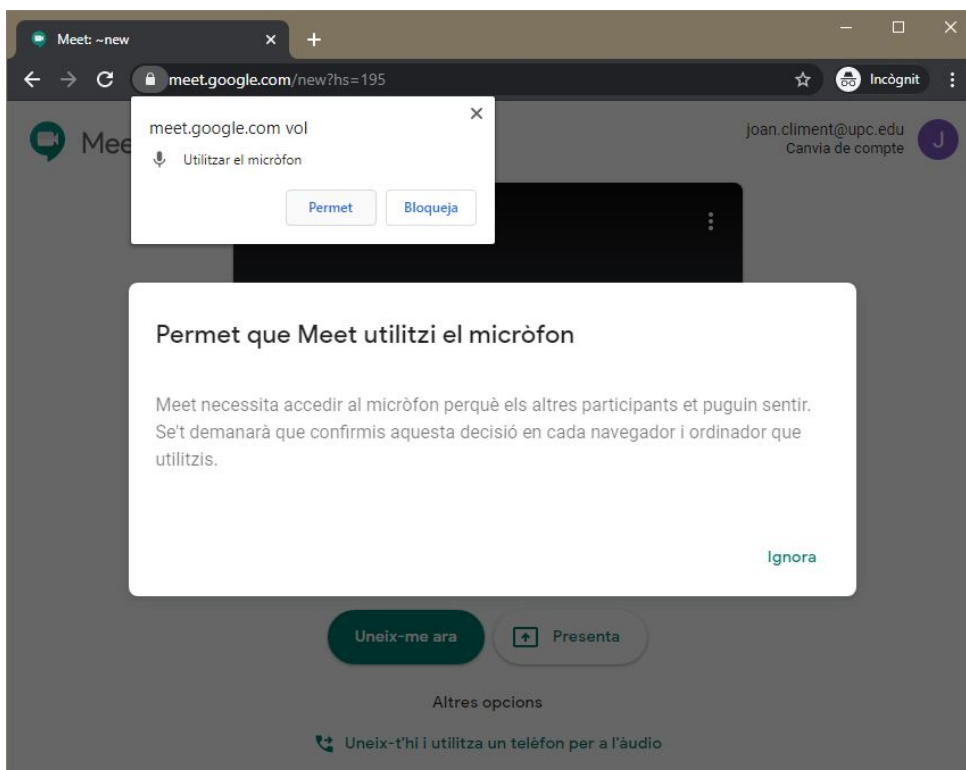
Meet: ~new

meet.google.com/new?hs=195

Incògnit

meet.google.com vol

Utilitzar el micròfon

Permet

Bloqueja

Mee

joan.climent@upc.edu
Canvia de compte

J

Permet que Meet utilitzi el micròfon

Meet necessita accedir al micròfon perquè els altres participants et puguin sentir. Se't demanarà que confirmis aquesta decisió en cada navegador i ordinador que utilitzis.

Ignora

Uneix-me ara

Presenta

Altres opcions

Uneix-t'hi i utilitza un telèfon per a l'àudio